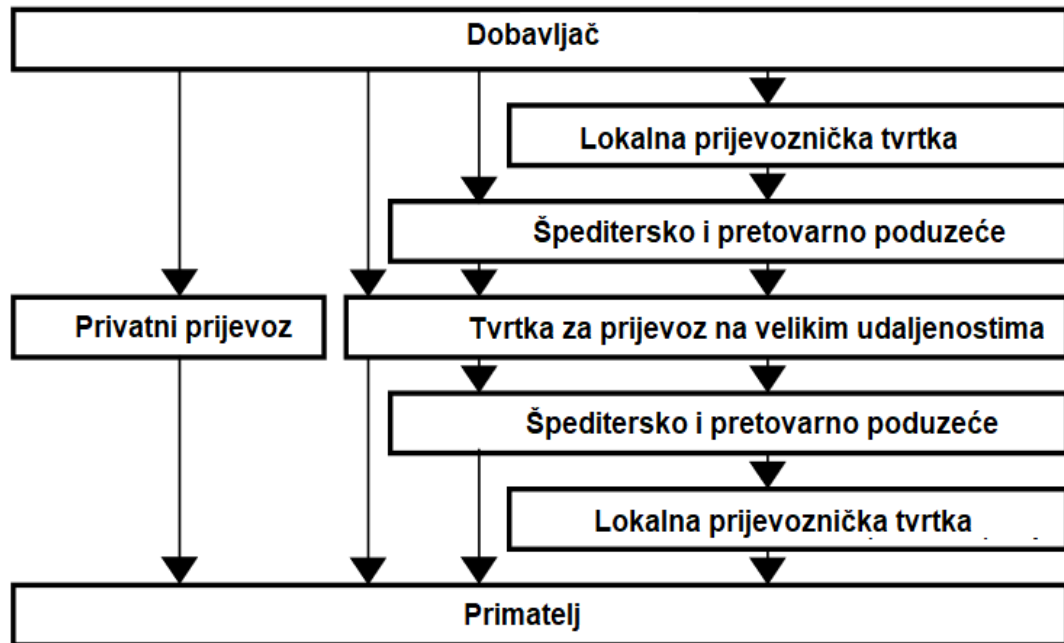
Dobavljač

Lokalna prijevoznička tvrtka

Špeditersko i pretovarno poduzeće

Privatni prijevoz

Tvrtka za prijevoz na velikim udaljenostima

Špeditersko i pretovarno poduzeće

Lokalna prijevoznička tvrtka

Primatelj